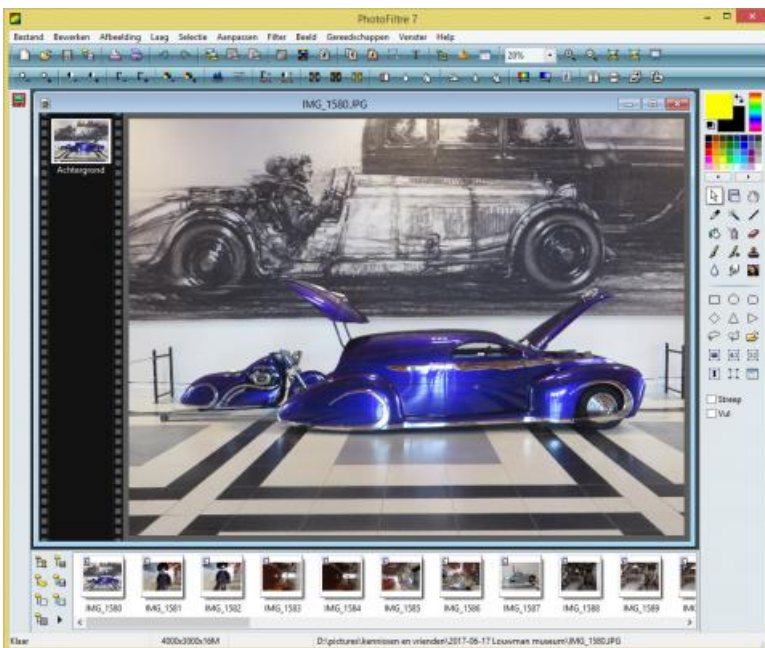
PhotoFiltre 7

Bestand Bewerken Afbeelding Laag Selectie Aanpassen Filter Beeld Gereedschappen Venster Help

20%

IMG_1580.JPG

Achtergrond

Streep
Vul

IMG_1580 IMG_1581 IMG_1582 IMG_1583 IMG_1584 IMG_1585 IMG_1586 IMG_1587 IMG_1588 IMG_1589 IM

Klaar 4000x3000x16M D:\pictures\kennissen en vrienden\2017-06-17 Louwman museum\IMG_1580.JPG